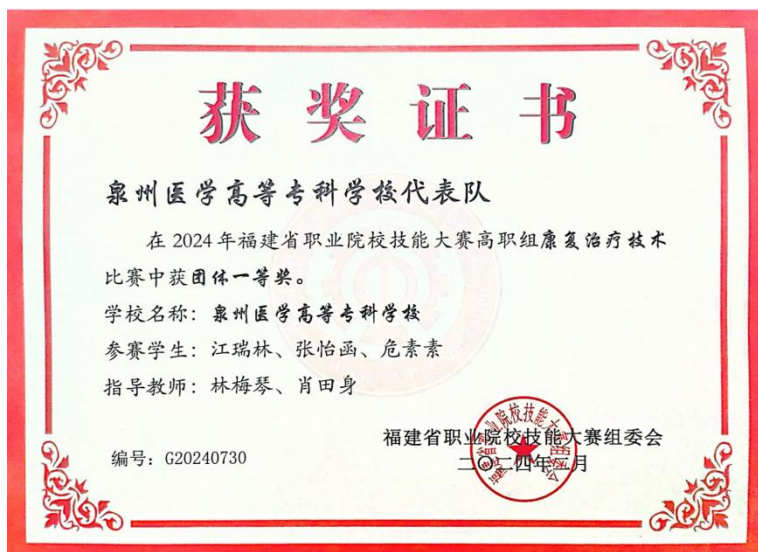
获奖证书

泉州医学高等专科学校代表队

在 2024 年福建省职业院校技能大赛高职组康复治疗技术比赛中获团体一等奖。

学校名称：泉州医学高等专科学校

参赛学生：江瑞林、张怡函、危素素

指导教师：林梅琴、肖田身

福建省职业院校技能大赛组委会

二〇二四年五月

编号：G20240730

福建省职业院校技能大赛组委会